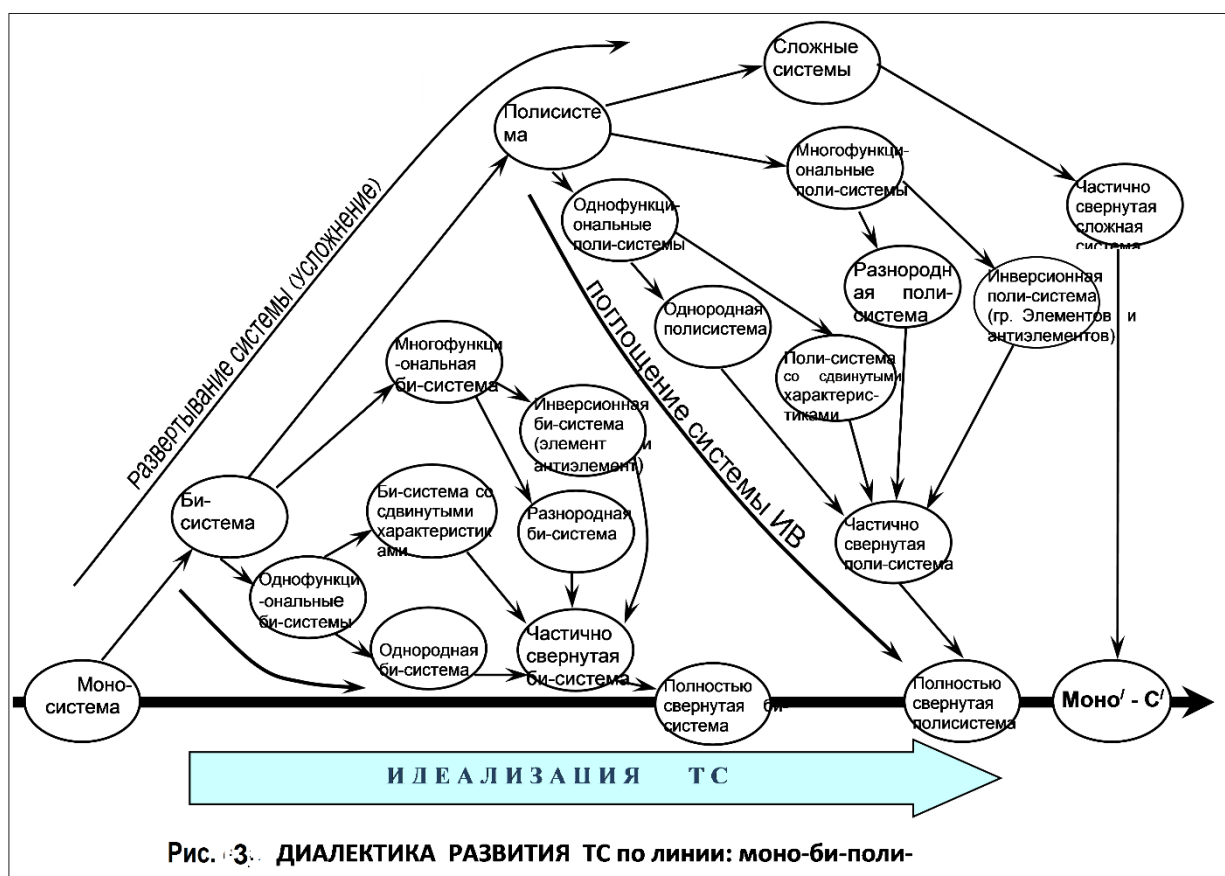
развертывание системы (усложнение)

Сложные системы

Полисистема

Многофункциональные поли-системы

Частично свернутая сложная система

Однофункциональные поли-системы

поглощение системы ИВ

Разнородная поли-система

Инверсионная поли-система (гр. Элементов и антиэлементов)

Однородная полисистема

Многофункци-ональная би-система

Поли-система со сдвинутыми характеристиками

Инверсионная би-система (элемент и антиэлемент)

Би-система

Би-система со сдвинутыми характеристиками

Разнородная би-система

Частично свернутая поли-система

Однофункци-ональные би-системы

Однородная би-система

Частично свернутая би-система

Моно-система

Полностью свернутая би-система

Полностью свернутая полисистема

$Моно^{/}$ - $C^{/}$

И Д Е А Л И З А Ц И Я Т С

Рис. 3. ДИАЛЕКТИКА РАЗВИТИЯ ТС по линии: моно-би-поли-